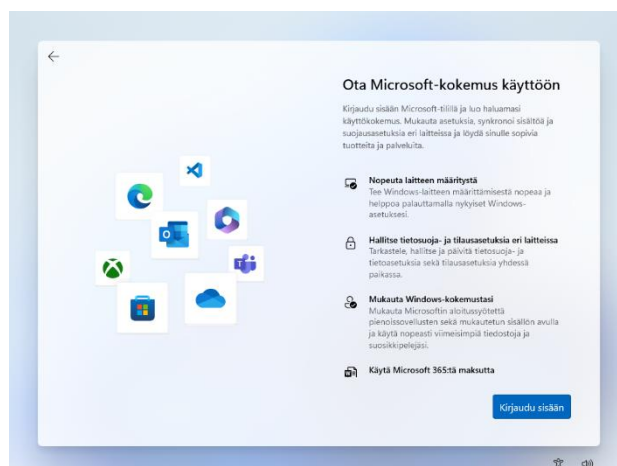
Ota Microsoft-kokemus käyttöön

Kirjaudu sisään Microsoft-tilillä ja luo haluamasi käyttökokemus. Mukauta asetuksia, synkronoi sisältöä ja suojausasetuksia eri laitteissa ja löydä sinulle sopivia tuotteita ja palveluita.

Nopeuta laitteen määritystä
Tee Windows-laitteen määrittämisestä nopeaa ja helppoa palauttamalla nykyiset Windows-asetuksesi.

Hallitse tietosuoja- ja tilausasetuksia eri laitteissa
Tarkastele, hallitse ja päivitä tietosuoja- ja tietoasetuksia sekä tilausasetuksia yhdessä paikassa.

Mukauta Windows-kokemustasi
Mukauta Microsoftin aloitussyötettä pienoissovellusten sekä mukautetun sisällön avulla ja käytä nopeasti viimeisimpiä tiedostoja ja suosikkipelejäsi.

Käytä Microsoft 365:tä maksutta

Kirjaudu sisään